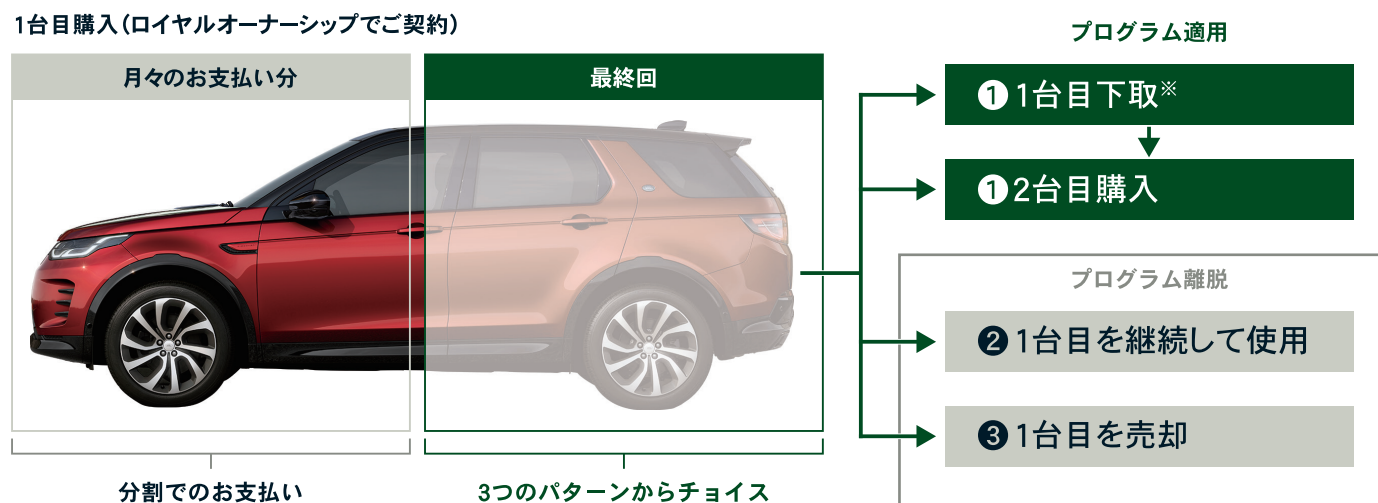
1台目購入（ロイヤルオーナーシップでご契約）

月々のお支払い分

最終回

分割でのお支払い

3つのパターンからチョイス

プログラム適用

❶ 1台目下取※

❶ 2台目購入

プログラム離脱

❷ 1台目を継続して使用

❸ 1台目を売却